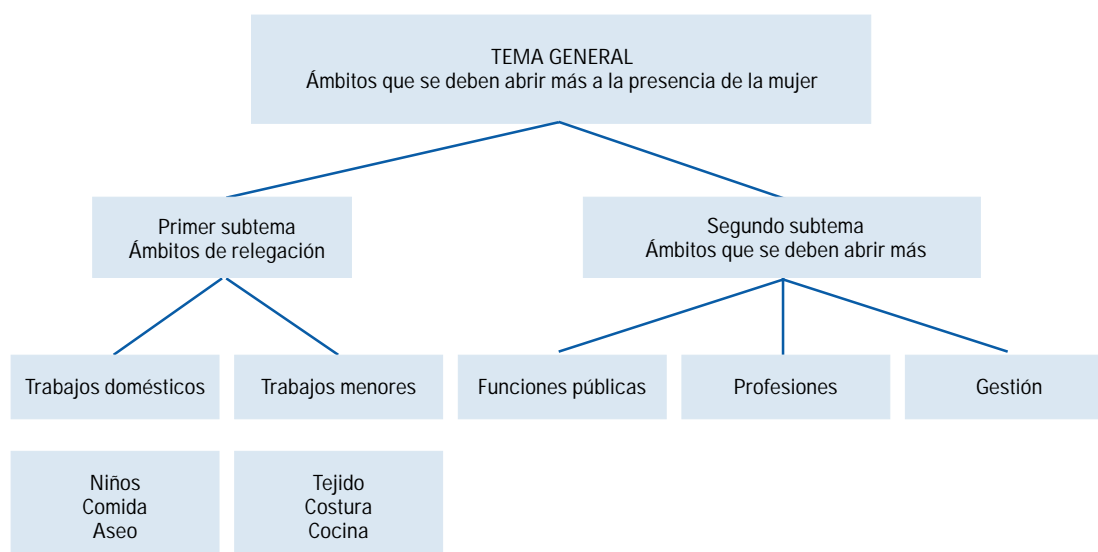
TEMA GENERAL
Ámbitos que se deben abrir más a la presencia de la mujer

Primer subtema
Ámbitos de relegación

Segundo subtema
Ámbitos que se deben abrir más

Trabajos domésticos

Trabajos menores

Funciones públicas

Profesiones

Gestión

Niños
Comida
Aseo

Tejido
Costura
Cocina